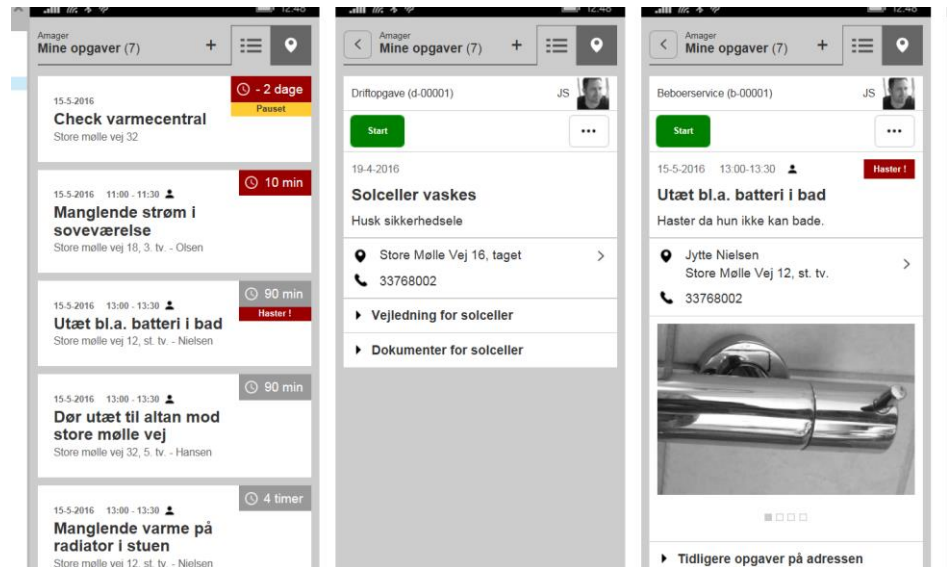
12:48

Amager
Mine opgaver (7)
+

15-5-2016
- 2 dage
Pauset
Check varmecentral
Store mølle vej 32

15-5-2016 11:00 - 11:30
10 min
Manglende strøm i soveværelse
Store mølle vej 18, 3. tv. - Olsen

15-5-2016 13:00 - 13:30
90 min
Haster !
Utæt bl.a. batteri i bad
Store mølle vej 12, st. tv. - Nielsen

15-5-2016 13:00 - 13:30
90 min
Dør utæt til altan mod store mølle vej
Store mølle vej 32, 5. tv. - Hansen

15-5-2016 13:00 - 13:30
4 timer
Manglende varme på radiator i stuen
Store mølle vej 12, st. tv. - Nielsen

12:48

Amager
Mine opgaver (7)
+

Driftopgave (d-00001)
JS
Start
...
19-4-2016
Solceller vaskes
Husk sikkerhedsele
Store Mølle Vej 16, taget
33768002
Vejledning for solceller
Dokumenter for solceller

12:48

Amager
Mine opgaver (7)
+

Beboerservice (b-00001)
JS
Start
...
15-5-2016 13:00-13:30
Haster !
Utæt bl.a. batteri i bad
Haster da hun ikke kan bade.
Jytte Nielsen
Store Mølle Vej 12, st. tv.
33768002
Tidligere opgaver på adressen